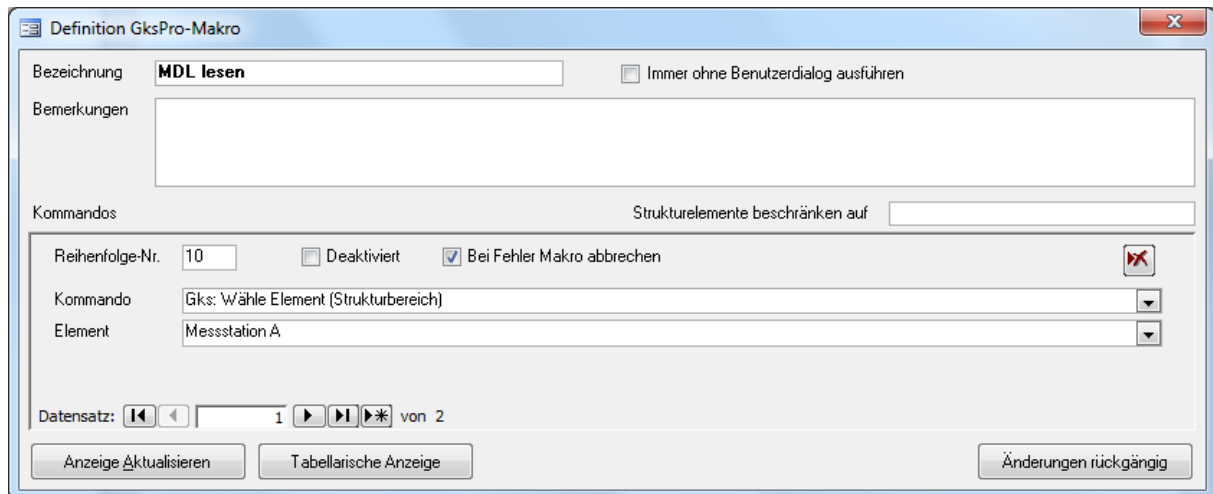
Definition GksPro-Makro

Bezeichnung MDL lesen

Immer ohne Benutzerdialog ausführen

Bemerkungen

Kommandos

Strukturelemente beschränken auf

Reihenfolge-Nr. 10

Deaktiviert

Bei Fehler Makro abbrechen

Kommando Gks: Wähle Element (Strukturbereich)

Element Messstation A

Datensatz: 1 von 2

Anzeige Aktualisieren

Tabellarische Anzeige

Änderungen rückgängig